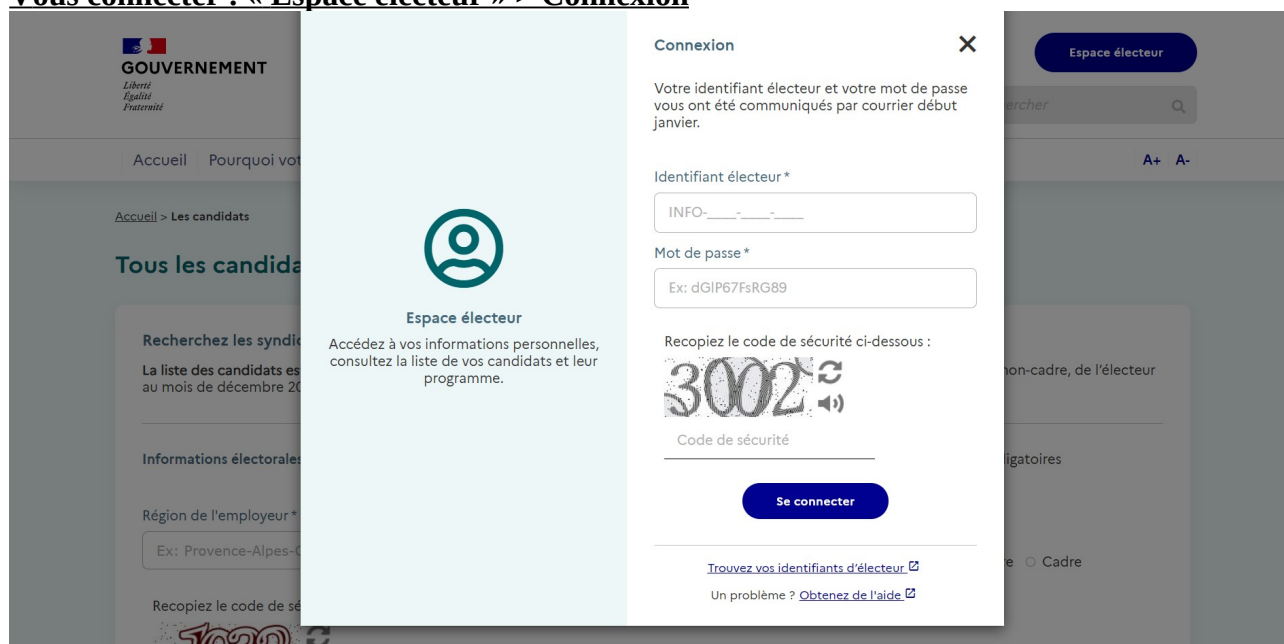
Vous connecter : « Espace électeur » > Connexion

GOUVERNEMENT
Liberté
Égalité
Fraternité

Espace électeur

rcher

Accueil Pourquoi vot

A+ A-

Accueil > Les candidats

Tous les candida

Recherchez les syndic

La liste des candidats es

au mois de décembre 20

non-cadre, de l'électeur

Informations électorales

igatoires

Région de l'employeur *

Ex: Provence-Alpes-C

e ○ Cadre

Recopiez le code de sé

Espace électeur

Accédez à vos informations personnelles, consultez la liste de vos candidats et leur programme.

Connexion

Votre identifiant électeur et votre mot de passe vous ont été communiqués par courrier début janvier.

Identifiant électeur *

INFO-___-___-___

Mot de passe *

Ex: dGIP67FsRG89

Recopiez le code de sécurité ci-dessous :

3002

Code de sécurité

Se connecter

Trouvez vos identifiants d'électeur

Un problème ? Obtenez de l'aide